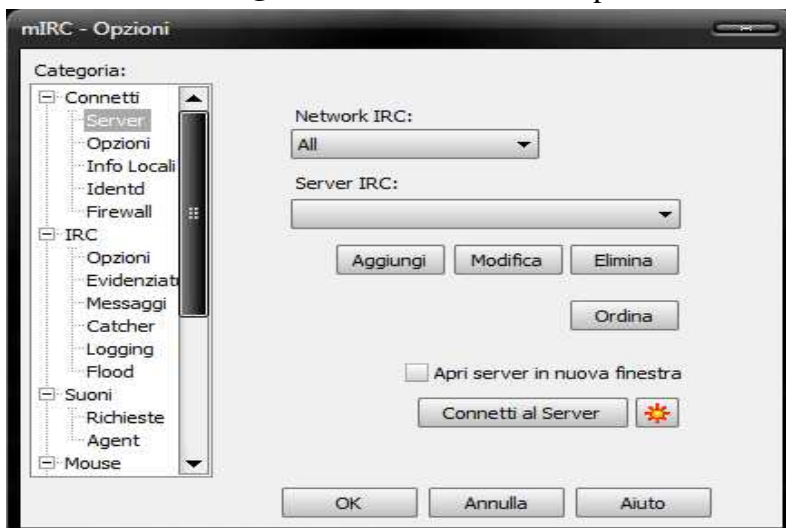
mIRC - Opzioni

Categoria:

Connetti
Server
Opzioni
Info Locali
Identd
Firewall
IRC
Opzioni
Evidenziat
Messaggi
Catcher
Logging
Flood
Suoni
Richieste
Agent
Mouse

Network IRC:
All

Server IRC:

Aggiungi
Modifica
Elimina

Ordina

Apri server in nuova finestra

Connetti al Server

OK
Annulla
Aiuto